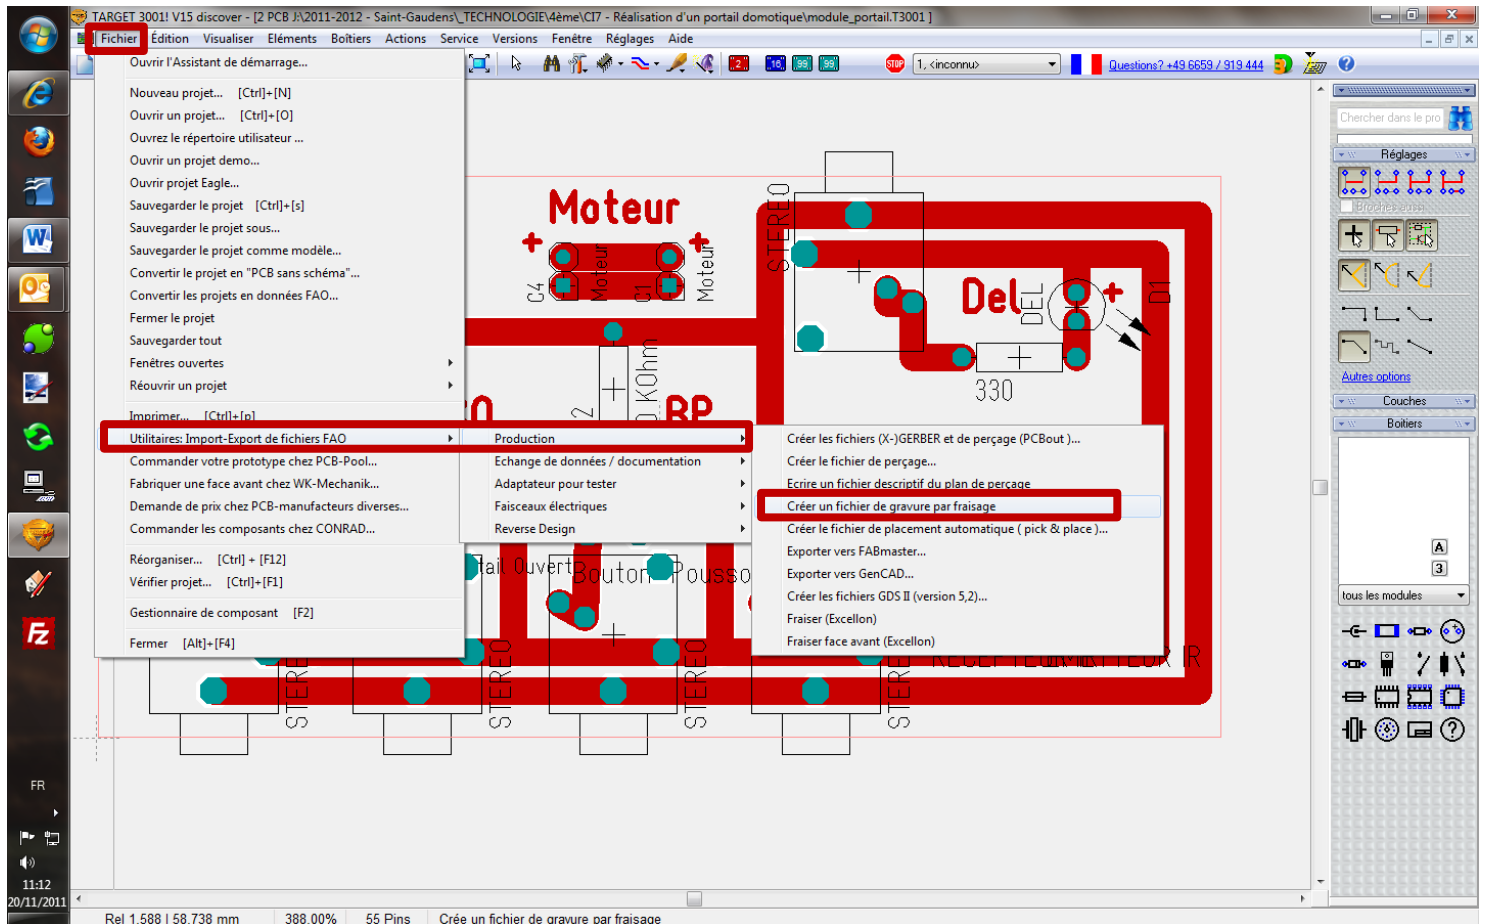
TARGET 3001! V15 discover - [2 PCB J:\2011-2012 - Saint-Gaudens\_TECHNOLOGIE\4ème\CI7 - Réalisation d'un portail domotique\module_portail.T3001 ]

Fichier Édition Visualiser Eléments Boîtiers Actions Service Versions Fenêtre Réglages Aide

1, <inconnu>
Questions? +49 6659 / 919 444

Ouvrir l'Assistant de démarrage...
Nouveau projet... [Ctrl]+[N]
Ouvrir un projet... [Ctrl]+[O]
Ouvrez le répertoire utilisateur ...
Ouvrir un projet demo...
Ouvrir projet Eagle...
Sauvegarder le projet [Ctrl]+[s]
Sauvegarder le projet sous...
Sauvegarder le projet comme modèle...
Convertir le projet en "PCB sans schéma"...
Convertir les projets en données FAO...
Fermer le projet
Sauvegarder tout
Fenêtres ouvertes
Réouvrir un projet
Imprimer... [Ctrl]+[p]
Utilitaires: Import-Export de fichiers FAO
Commander votre prototype chez PCB-Pool...
Fabriquer une face avant chez WK-Mechanik...
Demande de prix chez PCB-manufacteurs diverses...
Commander les composants chez CONRAD...
Réorganiser... [Ctrl] + [F12]
Vérifier projet... [Ctrl]+[F1]
Gestionnaire de composant [F2]
Fermer [Alt]+[F4]

Production
Echange de données / documentation
Adaptateur pour tester
Faisceaux électriques
Reverse Design

Créer les fichiers (X-)GERBER et de perçage (PCBout )...
Créer le fichier de perçage...
Ecrire un fichier descriptif du plan de perçage
Créer un fichier de gravure par fraisage
Créer le fichier de placement automatique ( pick & place )...
Exporter vers FABmaster...
Exporter vers GenCAD...
Créer les fichiers GDS II (version 5,2)...
Fraiser (Excellon)
Fraiser face avant (Excellon)

Moteur
C4 Moteur C1 Moteur
STEREO
Del DEL D1
330
KOhm
RP
Bouton Pousso
STEREO STEREO STEREO STEREO

Chercher dans le pro
Réglages
Broches seules
Autres options
Couches
Boîtiers
A
3
tous les modules

FR
11:12
20/11/2011

Rel 1.588 | 58.738 mm 388.00% 55 Pins Crée un fichier de gravure par fraisage